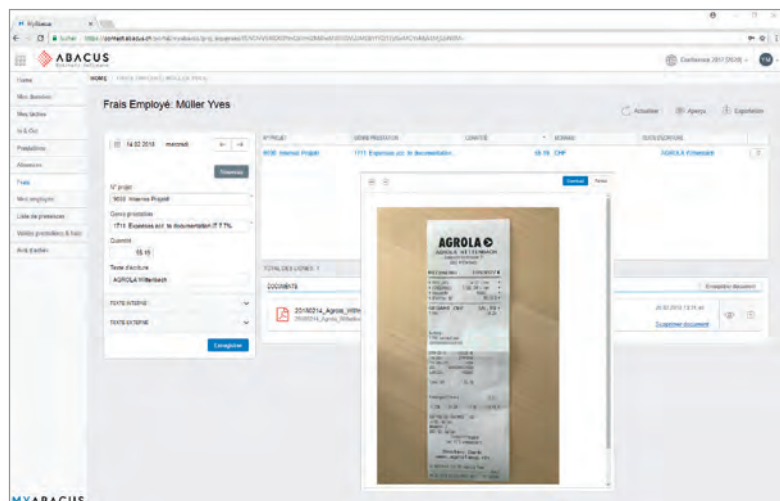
MyAbacus

ABACUS

Conférence 2017 [2020]

Home
Mes données
Mes tâches
In & Out
Prestations
Absences
Frais
Mes employés
Liste de présences
Visites prestations & frais
Avis d'achat

HOME | FRAIS EMPLOYÉ: MÜLLER YVES

Frais Employé: Müller Yves

Actualiser
Aperçu
Exportation

14.02.2018 mercredi

Nouveau

N° projet
9030 Internes Projekt

Genre prestation
1711 Expenses acc. to documentation IT 7.7%

Quantité
58.10

Texte d'écriture
AGROLA Wittenbach

TEXTE INTERNE

TEXTE EXTERNE

Enregistrer

N° PROJET | GENRE PRESTATION | QUANTITÉ | MONNAIE | TEXTE D'ÉCRITURE
9030 Internes Projekt | 1711 Expenses acc. to documentation | 58.10 | CHF | AGROLA Wittenbach

TOTAL DES LIGNES: 1

DOCUMENTS

Enregistrer document

20180214_Agrola_Witte

20.02.2018 13:11 an

Supprimer document

Download

AGROLA

MYABACUS